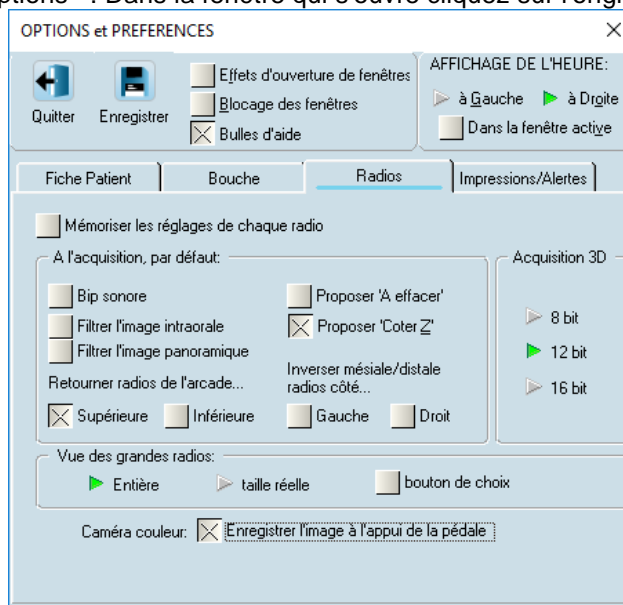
ptions ". Dans la fenêtre qui s'ouvre cliquez sur l'ongl

OPTIONS et PREFERENCES

×

Quitter

Enregistrer

Effets d'ouverture de fenêtres

Blocage des fenêtres

Bulles d'aide

AFFICHAGE DE L'HEURE:

à Gauche

à Droite

Dans la fenêtre active

Fiche Patient

Bouche

Radios

Impressions/Alertes

Mémoriser les réglages de chaque radio

A l'acquisition, par défaut:

Bip sonore

Filtrer l'image intraorale

Filtrer l'image panoramique

Retourner radios de l'arcade...

Supérieure

Inférieure

Proposer 'A effacer'

Proposer 'Coter Z'

Inverser mésiale/distale radios côté...

Gauche

Droit

Acquisition 3D

8 bit

12 bit

16 bit

Vue des grandes radios:

Entière

taille réelle

bouton de choix

Caméra couleur:

Enregistrer l'image à l'appui de la pédale